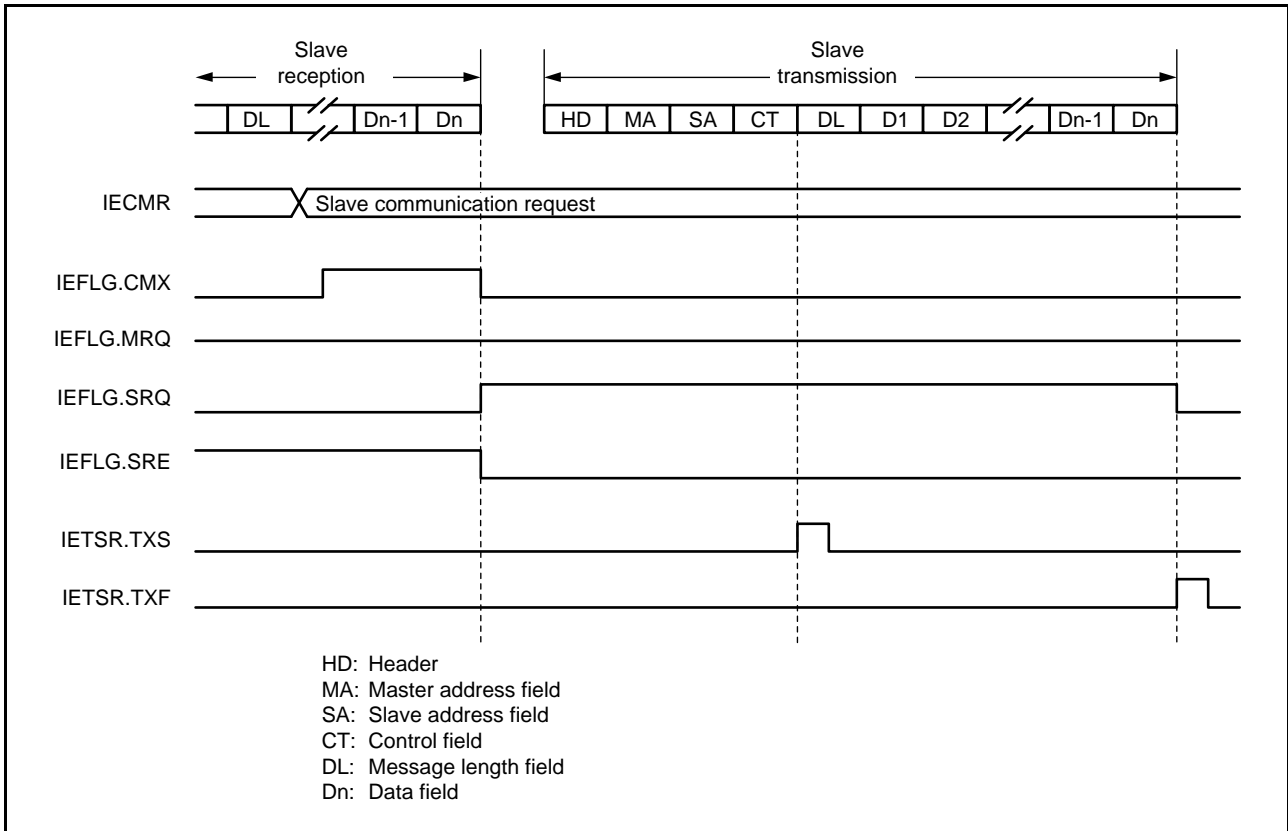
Slave reception

DL | Dn-1 | Dn

Slave transmission

HD | MA | SA | CT | DL | D1 | D2 | Dn-1 | Dn

IECMR

Slave communication request

IEFLG.CMX

IEFLG.MRQ

IEFLG.SRQ

IEFLG.SRE

IETSR.TXS

IETSR.TXF

HD: Header
MA: Master address field
SA: Slave address field
CT: Control field
DL: Message length field
Dn: Data field